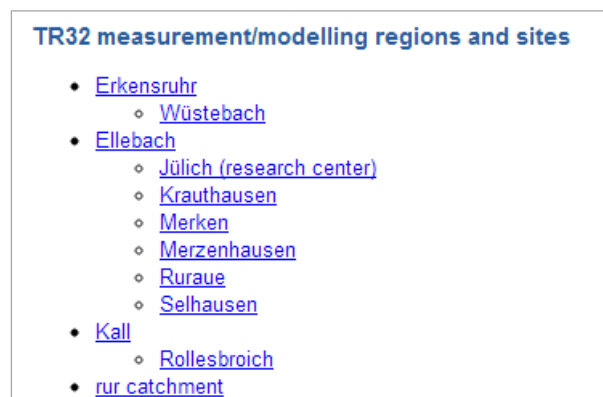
TR32 measurement/modelling regions and sites

- Erkensruhr
  - Wüstebach
- Ellebach
  - Jülich (research center)
  - Krauthausen
  - Merken
  - Merzenhausen
  - Ruraue
  - Selhausen
- Kall
  - Rollesbroich
- rur catchment